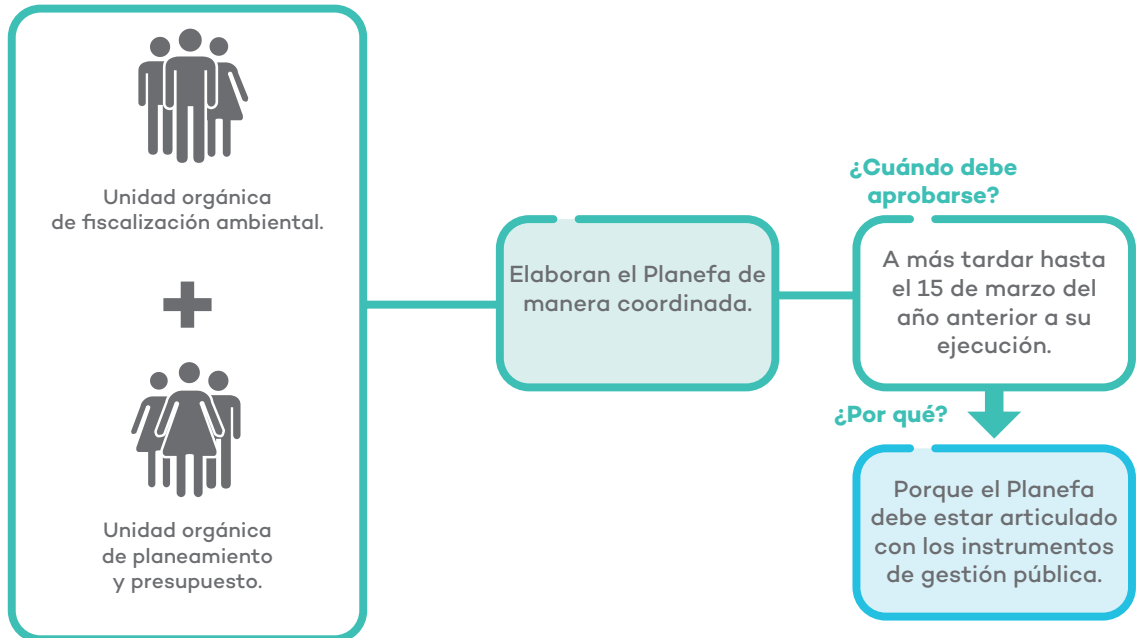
Unidad orgánica de fiscalización ambiental.

+

Unidad orgánica de planeamiento y presupuesto.

Elaboran el Planefa de manera coordinada.

¿Cuándo debe aprobarse?

A más tardar hasta el 15 de marzo del año anterior a su ejecución.

¿Por qué?

Porque el Planefa debe estar articulado con los instrumentos de gestión pública.